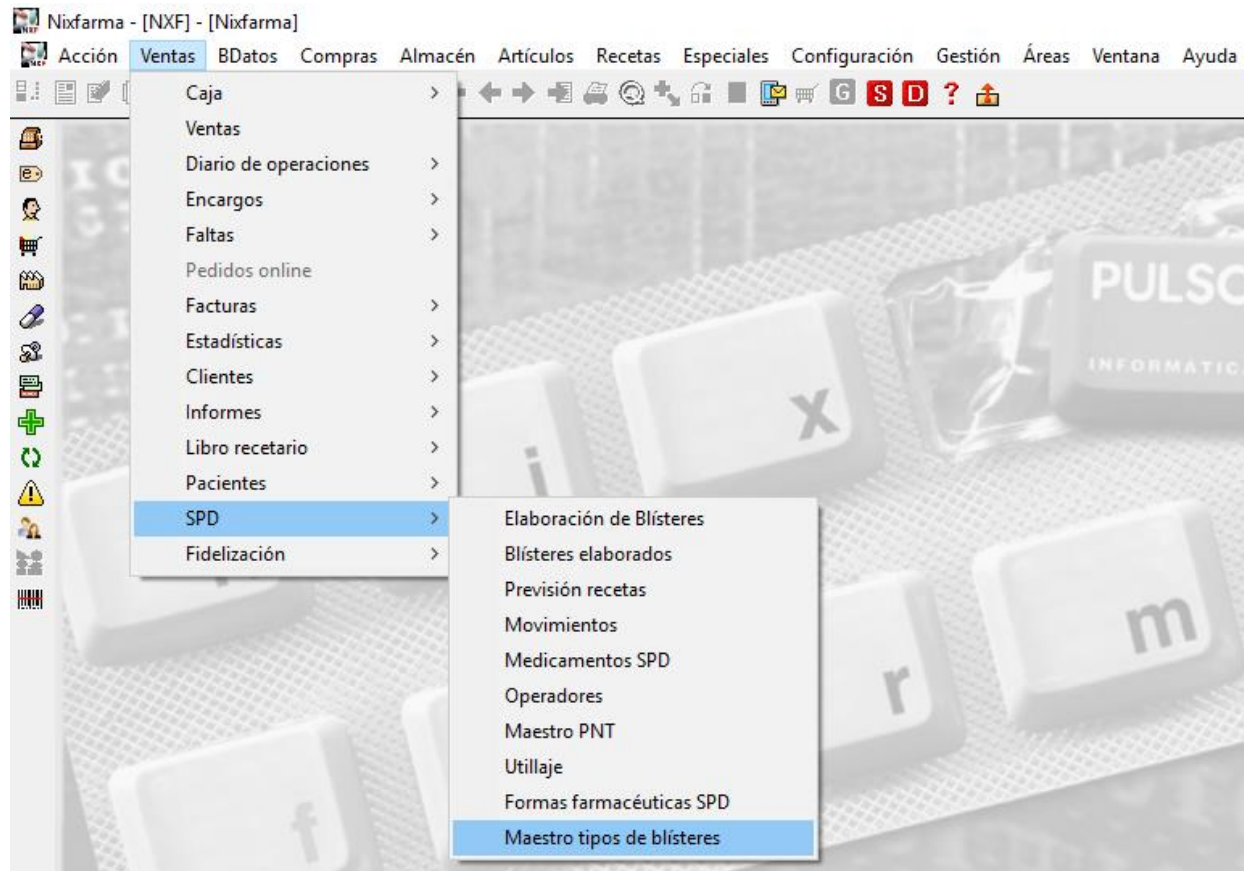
Nixfarma - [NXF] - [Nixfarma]

Acción Ventas BDatos Compras Almacén Artículos Recetas Especiales Configuración Gestión Áreas Ventana Ayuda

G S D ?

Caja
Ventas
Diario de operaciones
Encargos
Faltas
Pedidos online
Facturas
Estadísticas
Clientes
Informes
Libro recetario
Pacientes
SPD
Fidelización

Elaboración de Blísteres
Blísteres elaborados
Previsión recetas
Movimientos
Medicamentos SPD
Operadores
Maestro PNT
Utillaje
Formas farmacéuticas SPD
Maestro tipos de blísteres

PULSO
INFORMATIC

x
i
m
r
f